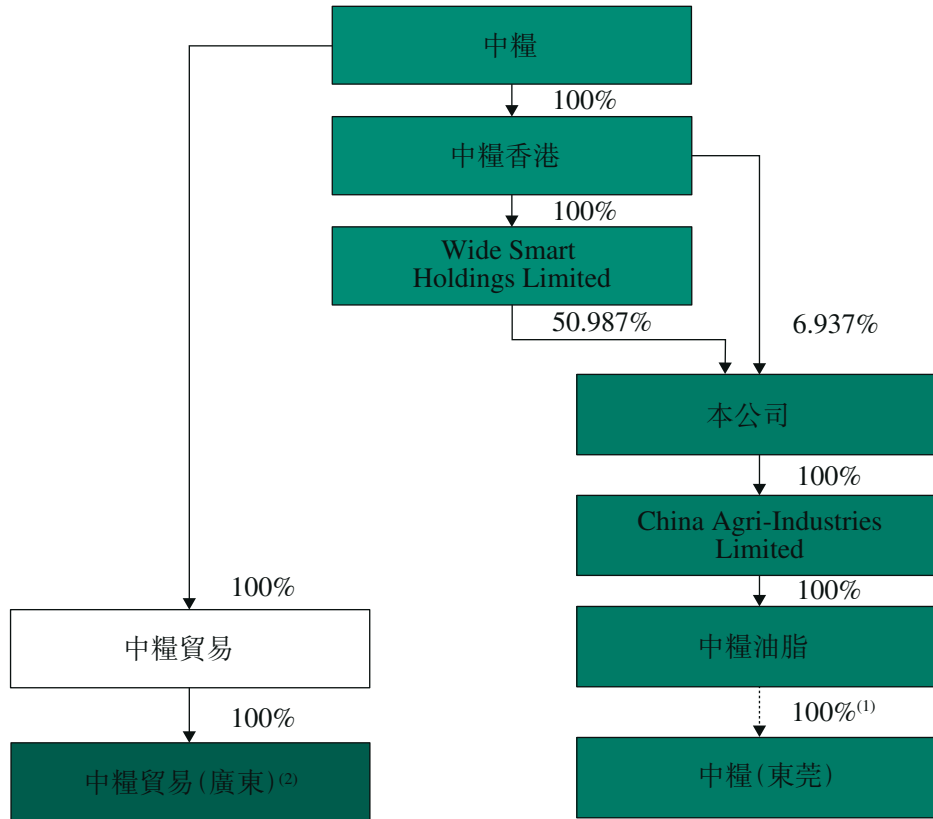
中糧

100%

中糧香港

100%

Wide Smart Holdings Limited

50.987%

6.937%

本公司

100%

China Agri-Industries Limited

100%

中糧油脂

100%$^{(1)}$

中糧(東莞)

100%

中糧貿易

100%

中糧貿易(廣東)$^{(2)}$